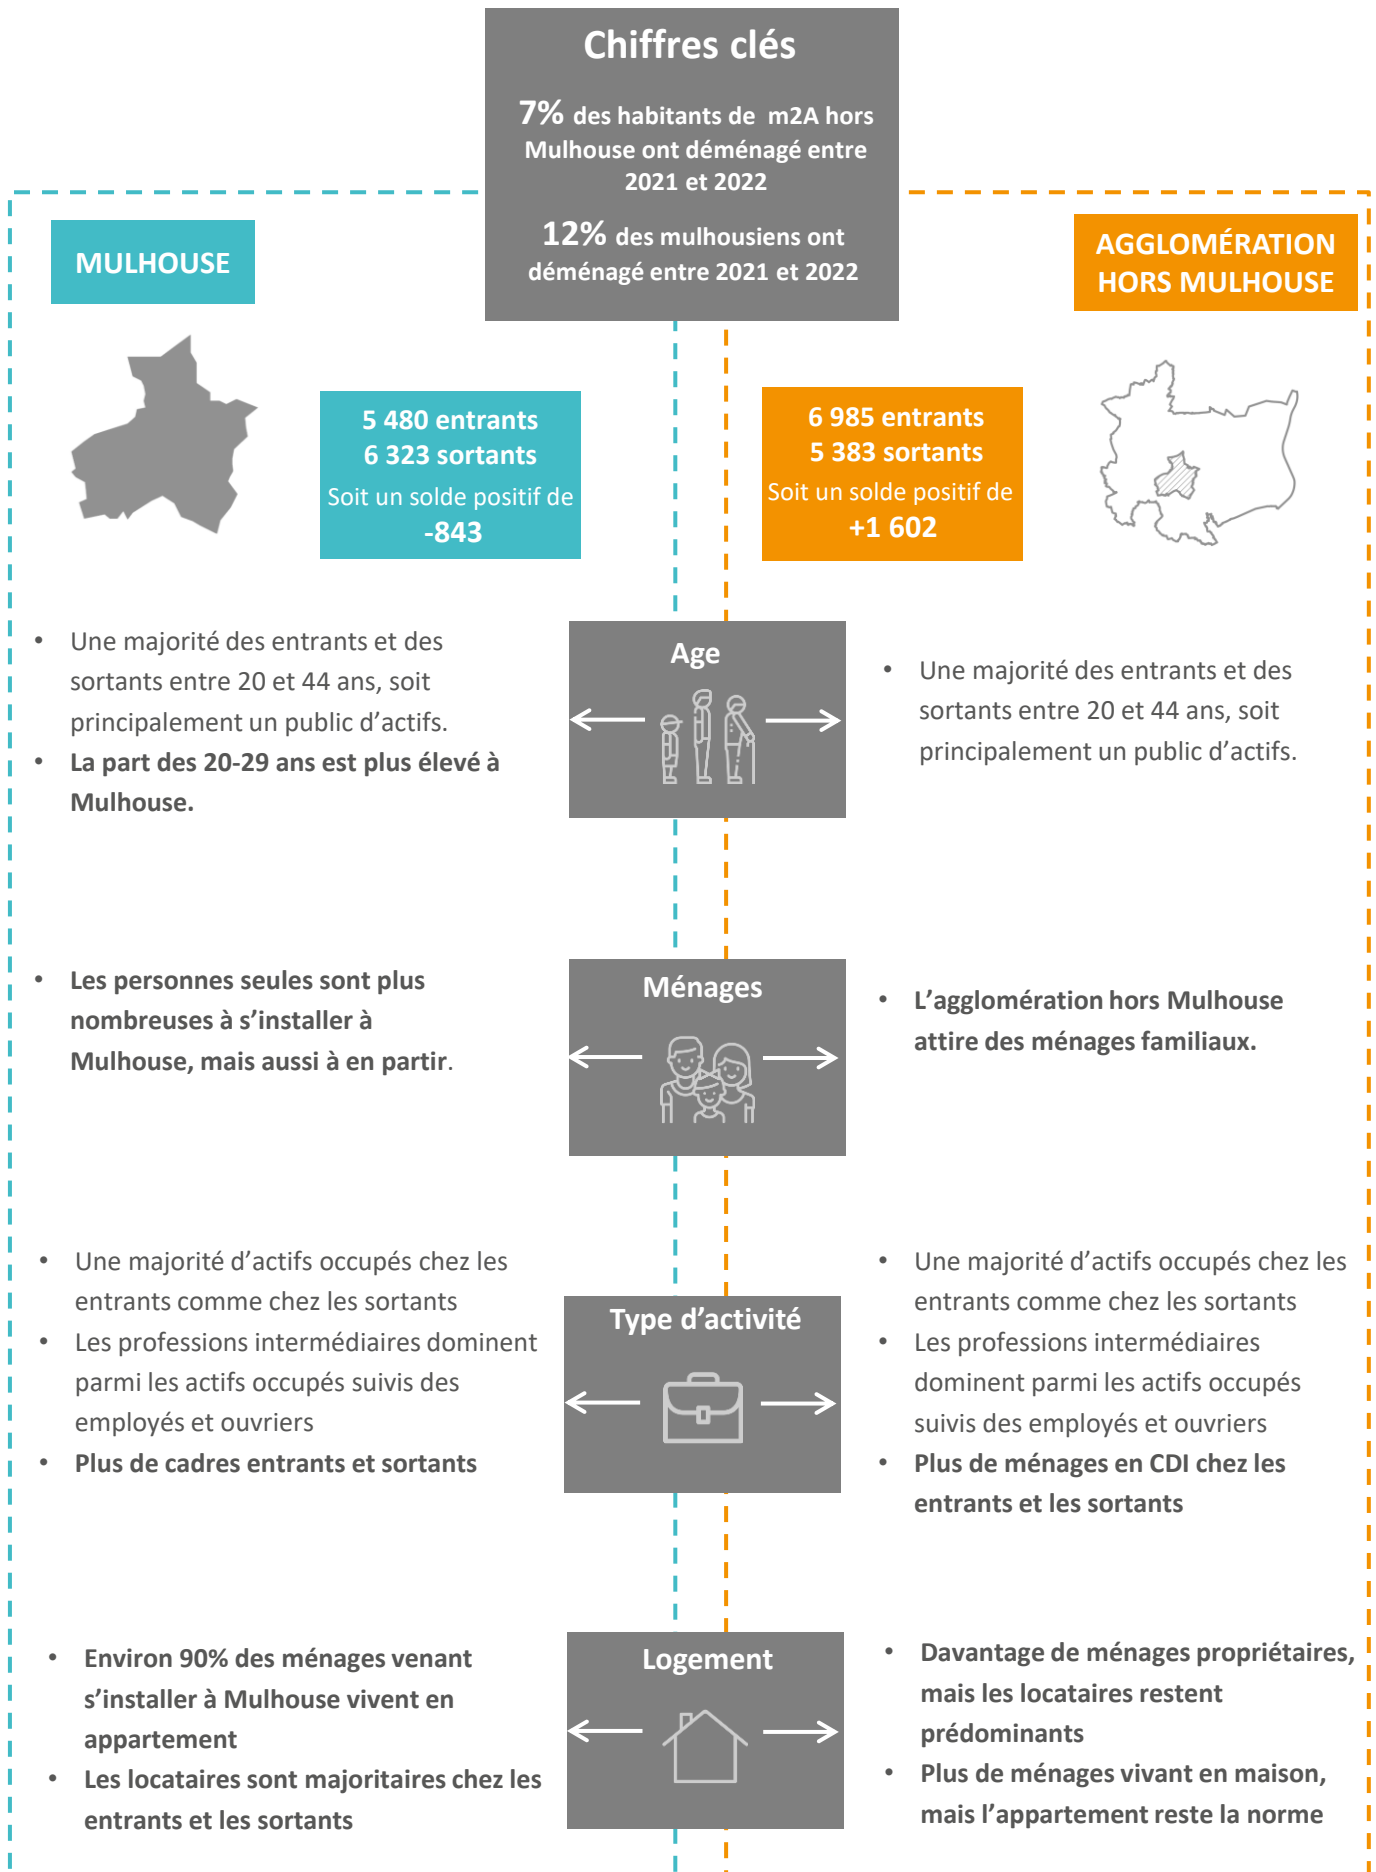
Chiffres clés

7% des habitants de m2A hors Mulhouse ont déménagé entre 2021 et 2022

12% des mulhousiens ont déménagé entre 2021 et 2022

MULHOUSE

5 480 entrants
6 323 sortants
Soit un solde positif de
-843

AGGLOMÉRATION HORS MULHOUSE

6 985 entrants
5 383 sortants
Soit un solde positif de
+1 602

Age

- Une majorité des entrants et des sortants entre 20 et 44 ans, soit principalement un public d'actifs.
- **La part des 20-29 ans est plus élevé à Mulhouse.**

- Une majorité des entrants et des sortants entre 20 et 44 ans, soit principalement un public d'actifs.

Ménages

- **Les personnes seules sont plus nombreuses à s'installer à Mulhouse, mais aussi à en partir**.

- **L'agglomération hors Mulhouse attire des ménages familiaux.**

Type d'activité

- Une majorité d'actifs occupés chez les entrants comme chez les sortants
- Les professions intermédiaires dominent parmi les actifs occupés suivis des employés et ouvriers
- **Plus de cadres entrants et sortants**

- Une majorité d'actifs occupés chez les entrants comme chez les sortants
- Les professions intermédiaires dominent parmi les actifs occupés suivis des employés et ouvriers
- **Plus de ménages en CDI chez les entrants et les sortants**

Logement

- **Environ 90% des ménages venant s'installer à Mulhouse vivent en appartement**
- **Les locataires sont majoritaires chez les entrants et les sortants**

- **Davantage de ménages propriétaires, mais les locataires restent prédominants**
- **Plus de ménages vivant en maison, mais l'appartement reste la norme**